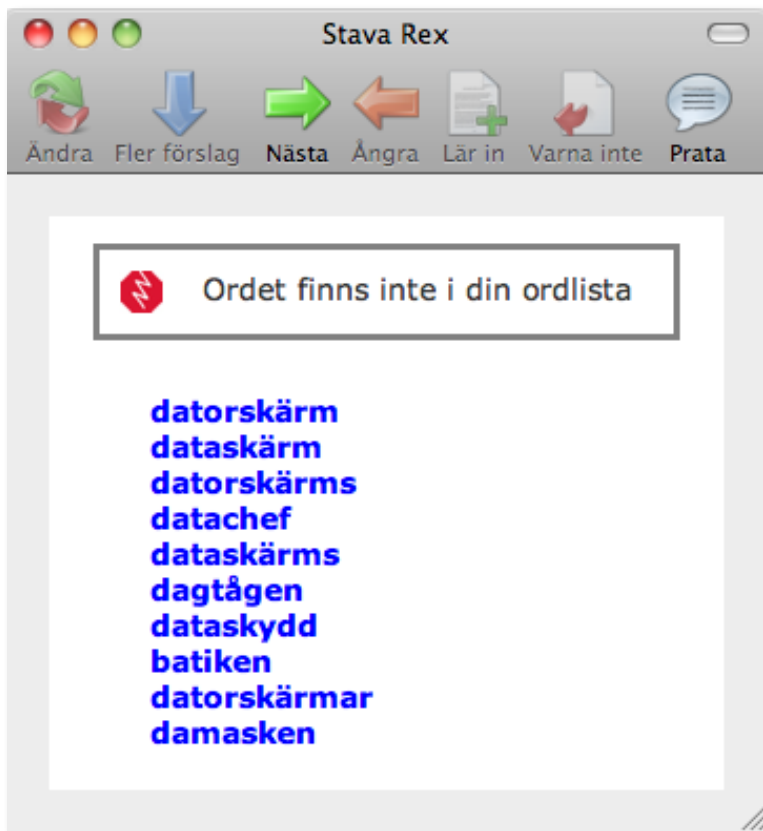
Stava Rex

Ändra
Fler förslag
Nästa
Ångra
Lär in
Varna inte
Prata

Ordet finns inte i din ordlista

datorskärm
dataskärm
datorskärms
datachef
dataskärms
dagtågen
dataskydd
batiken
datorskärmar
damasken